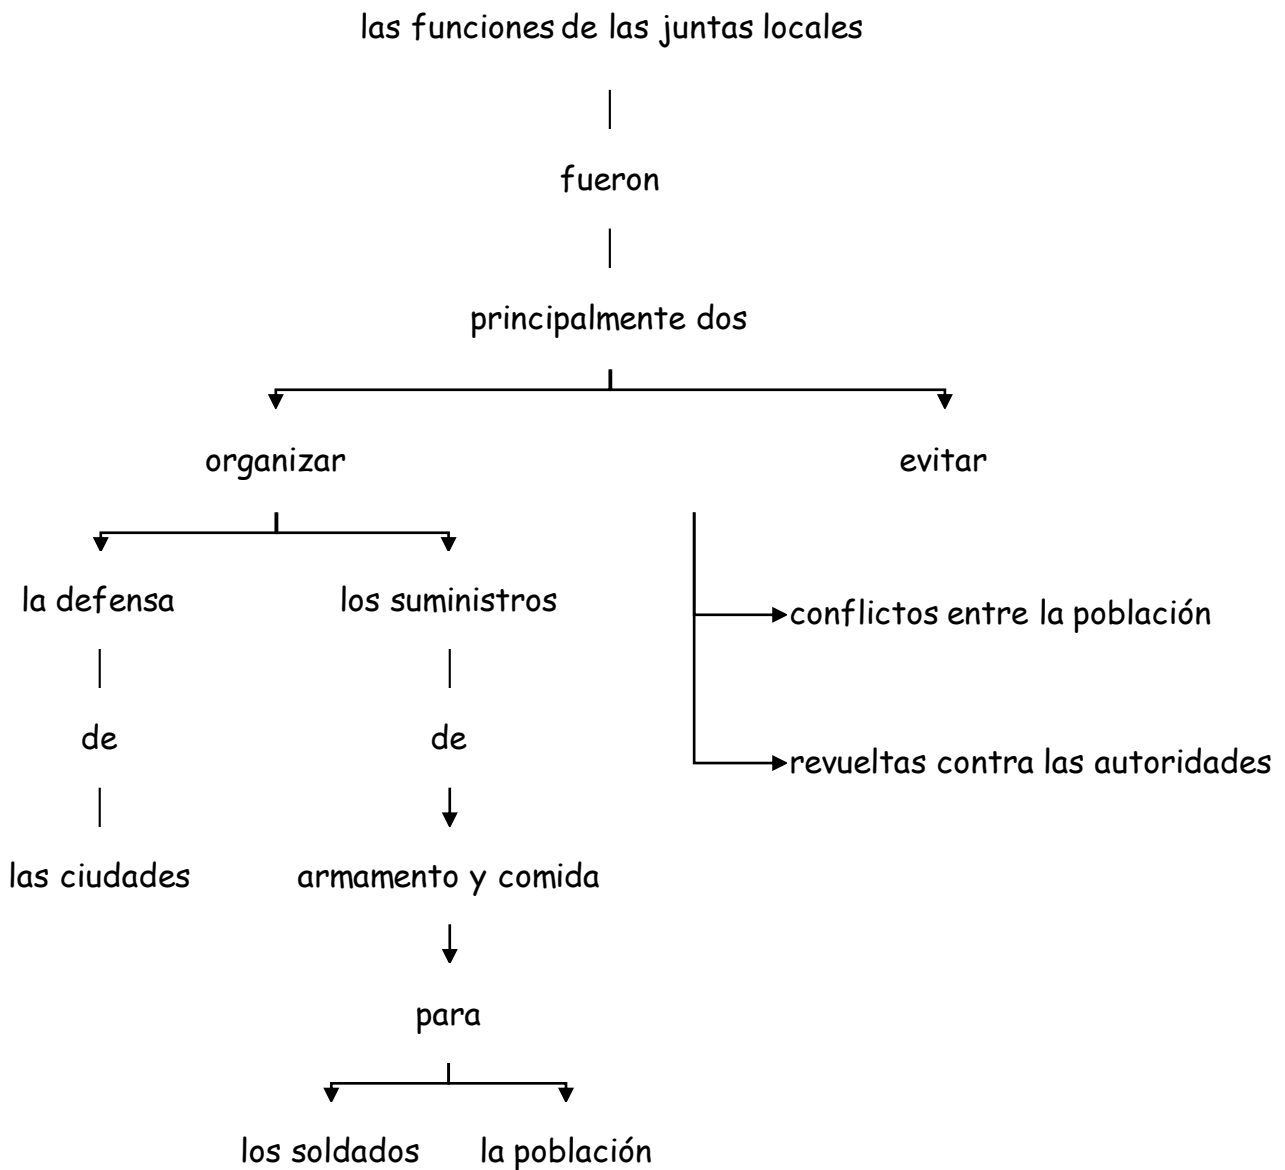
las funciones de las juntas locales

fueron

principalmente dos

organizar

evitar

la defensa

los suministros

de

de

las ciudades

armamento y comida

para

los soldados

la población

conflictos entre la población

revueltas contra las autoridades